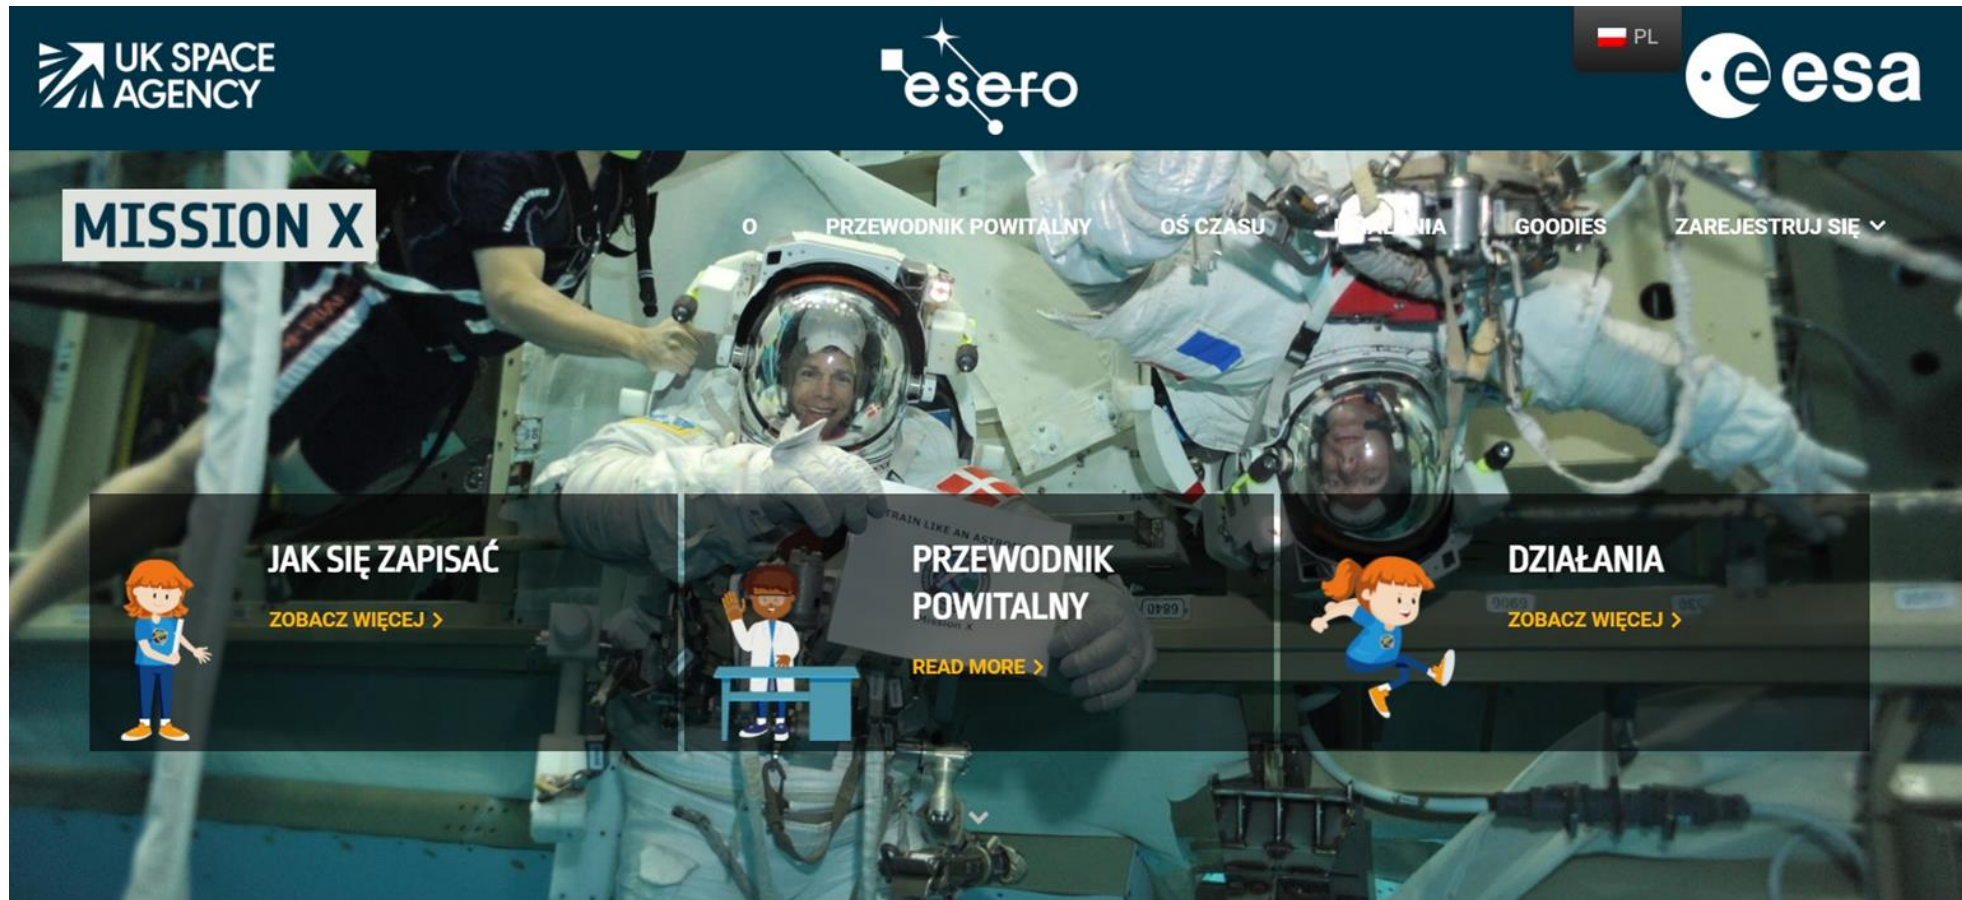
UK SPACE AGENCY

esero

PL

esa

MISSION X

O PRZEWODNIK POWITALNY OŚ CZASU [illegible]ANIA GOODIES ZAREJESTRUJ SIĘ

JAK SIĘ ZAPISAĆ
ZOBACZ WIĘCEJ >

TRAIN LIKE AN ASTRO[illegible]
MISSION X

PRZEWODNIK POWITALNY
READ MORE >

DZIAŁANIA
ZOBACZ WIĘCEJ >